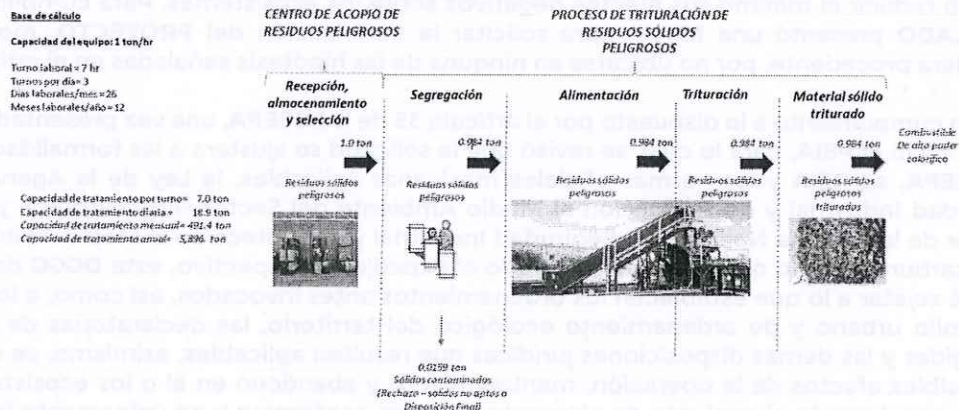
Base de cálculo

Capacidad del equipo: 1 ton/hr

Turno laboral = 7 hr
Turnos por día = 3
Días laborales/mes = 26
Meses laborales/año = 12

Capacidad de tratamiento por turno = 7.0 ton
Capacidad de tratamiento diaria = 18.9 ton
Capacidad de tratamiento mensual = 491.4 ton
Capacidad de tratamiento anual = 5,896 ton

CENTRO DE ACOPIO DE RESIDUOS PELIGROSOS

PROCESO DE TRITURACIÓN DE RESIDUOS SÓLIDOS PELIGROSOS

Recepción, almacenamiento y selección

1.0 ton

Residuos sólidos peligrosos

Segregación

0.984 ton

Residuos sólidos peligrosos

Alimentación

0.984 ton

Residuos sólidos peligrosos

Trituración

0.984 ton

Residuos sólidos peligrosos

Material sólido triturado

0.984 ton

Residuos sólidos peligrosos triturados

Combustible De alto poder calorífico

0.0159 ton
Sólidos contaminados (Rechazo – sólidos no aptos a Disposición Final)